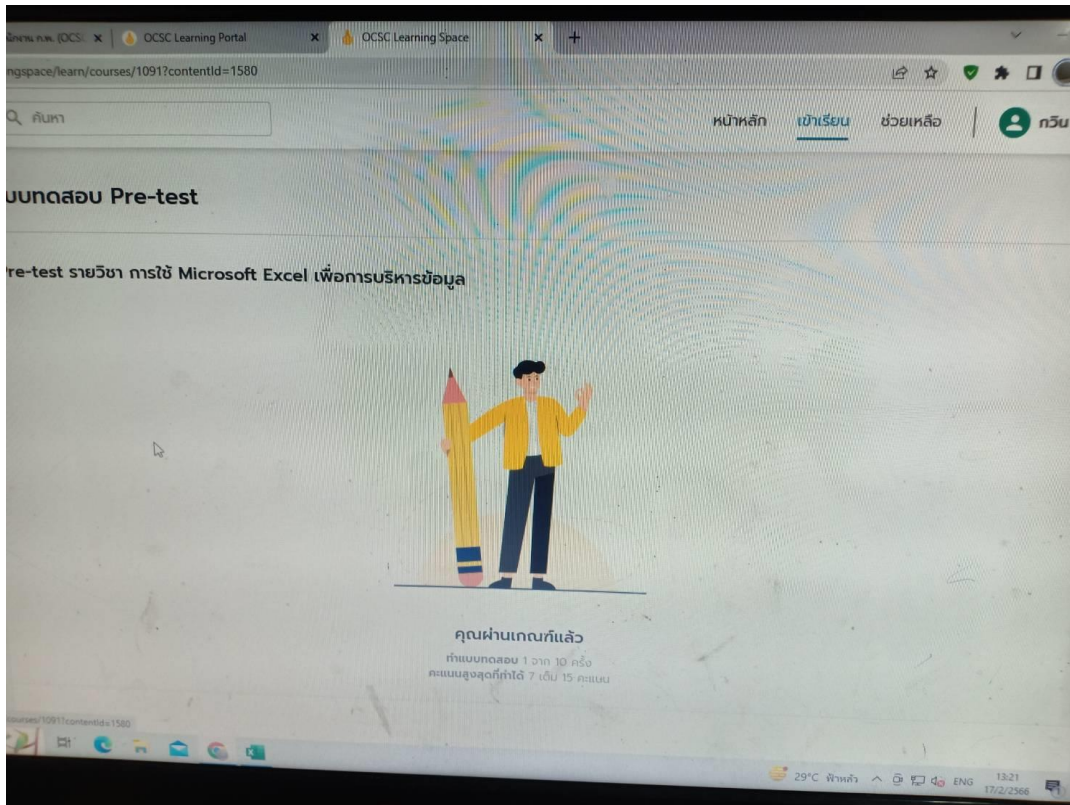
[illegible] ก.พ. (OCS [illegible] | OCSC Learning Portal | OCSC Learning Space

ngspace/learn/courses/1091?contentId=1580

ค้นหา

หน้าหลัก เข้าเรียน ช่วยเหลือ กวิน

แบบทดสอบ Pre-test

Pre-test รายวิชา การใช้ Microsoft Excel เพื่อการบริหารข้อมูล

คุณผ่านเกณฑ์แล้ว

ทำแบบทดสอบ 1 จาก 10 ครั้ง
คะแนนสูงสุดที่ทำได้ 7 เต็ม 15 คะแนน

courses/1091?contentId=1580

29°C ฟ้าหลัว ENG 13:21 17/2/2566